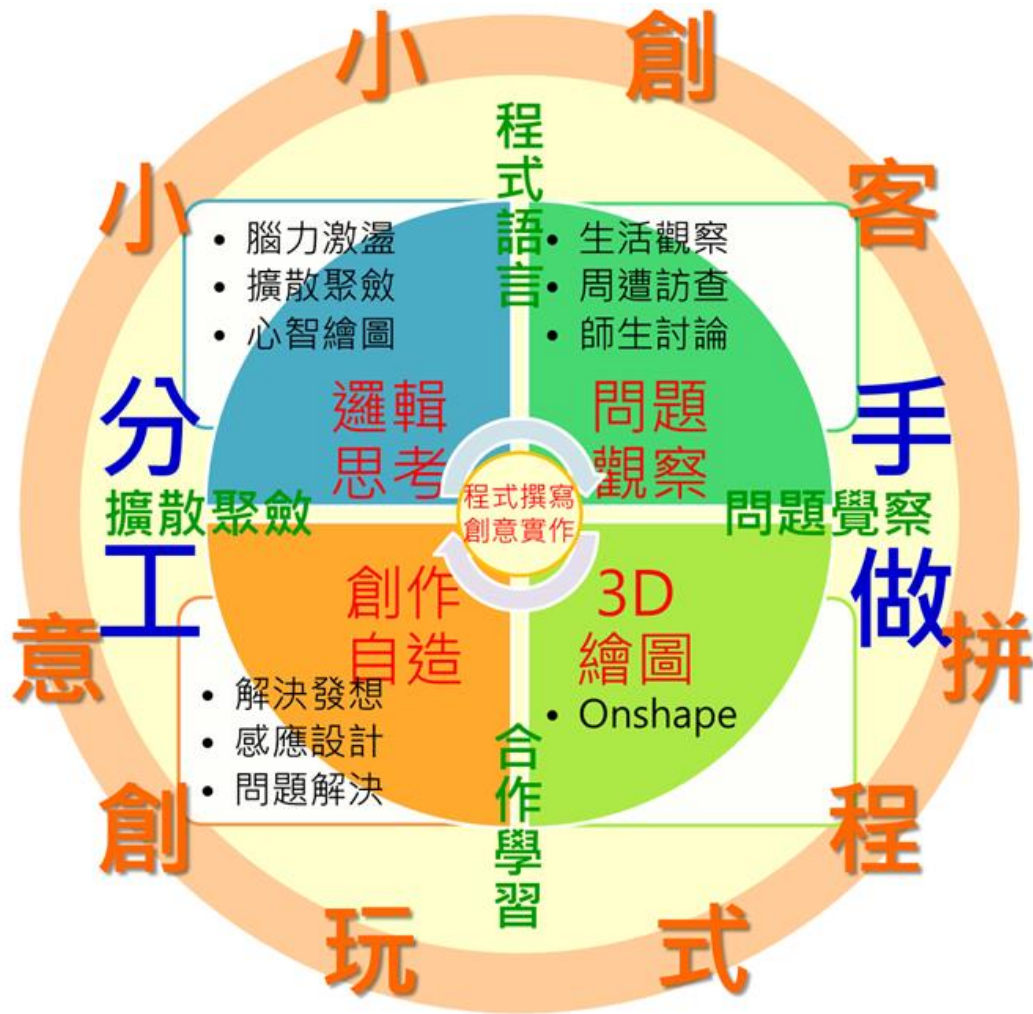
小創客

小

程式語言

• 腦力激盪
• 擴散聚斂
• 心智繪圖

• 生活觀察
• 周遭訪查
• 師生討論

分

邏輯思考

問題觀察

手

程式撰寫 創意實作

擴散聚斂

問題覺察

工

創作自造

3D 繪圖

做

意

拼

• 解決發想
• 感應設計
• 問題解決

• Onshape

合作學習

創

程

玩

式